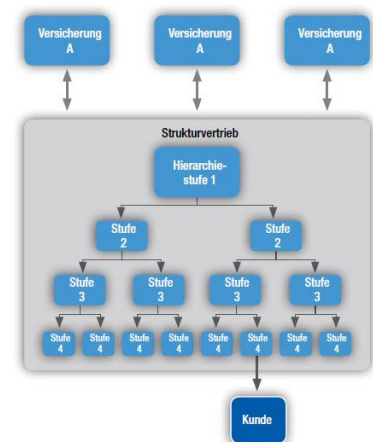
Versicherung A

Versicherung A

Versicherung A

Strukturvertrieb

Hierarchiestufe 1

Stufe 2

Stufe 2

Stufe 3

Stufe 3

Stufe 3

Stufe 3

Stufe 4

Stufe 4

Stufe 4

Stufe 4

Stufe 4

Stufe 4

Stufe 4

Stufe 4

Kunde